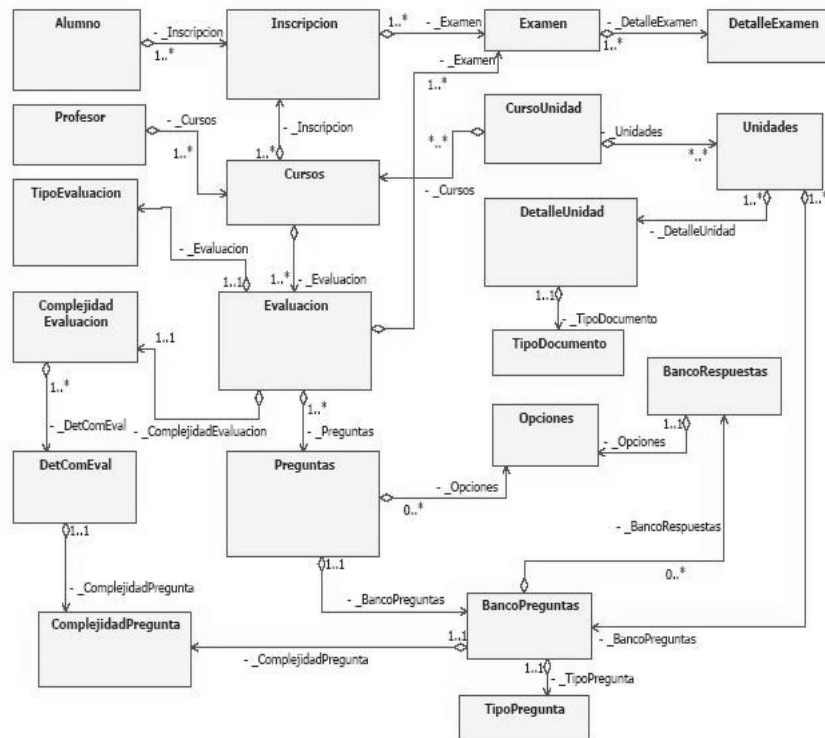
Alumno
- _Inscripcion
1..*
Inscripcion
1..*
- _Examen
Examen
- _DetalleExamen
1..*
DetalleExamen
- _Examen
1..*
Profesor
- _Cursos
1..*
- _Inscripcion
1..*
CursoUnidad
*..*
- _Unidades
*..*
Unidades
Cursos
- _Cursos
TipoEvaluacion
- _Evaluacion
1..1
1..*
- _Evaluacion
1..*
DetalleUnidad
- _DetalleUnidad
1..*
Complejidad Evaluacion
1..1
Evaluacion
1..1
- _TipoDocumento
TipoDocumento
BancoRespuestas
1..*
- _DetComEval
- _ComplejidadEvaluacion
1..*
- _Preguntas
Opciones
1..1
- _Opciones
DetComEval
Preguntas
- _Opciones
0..*
1..1
- _BancoRespuestas
1..1
- _ComplejidadPregunta
0..*
- _BancoPreguntas
BancoPreguntas
ComplejidadPregunta
1..1
- _BancoPreguntas
- _ComplejidadPregunta
1..1
- _TipoPregunta
TipoPregunta